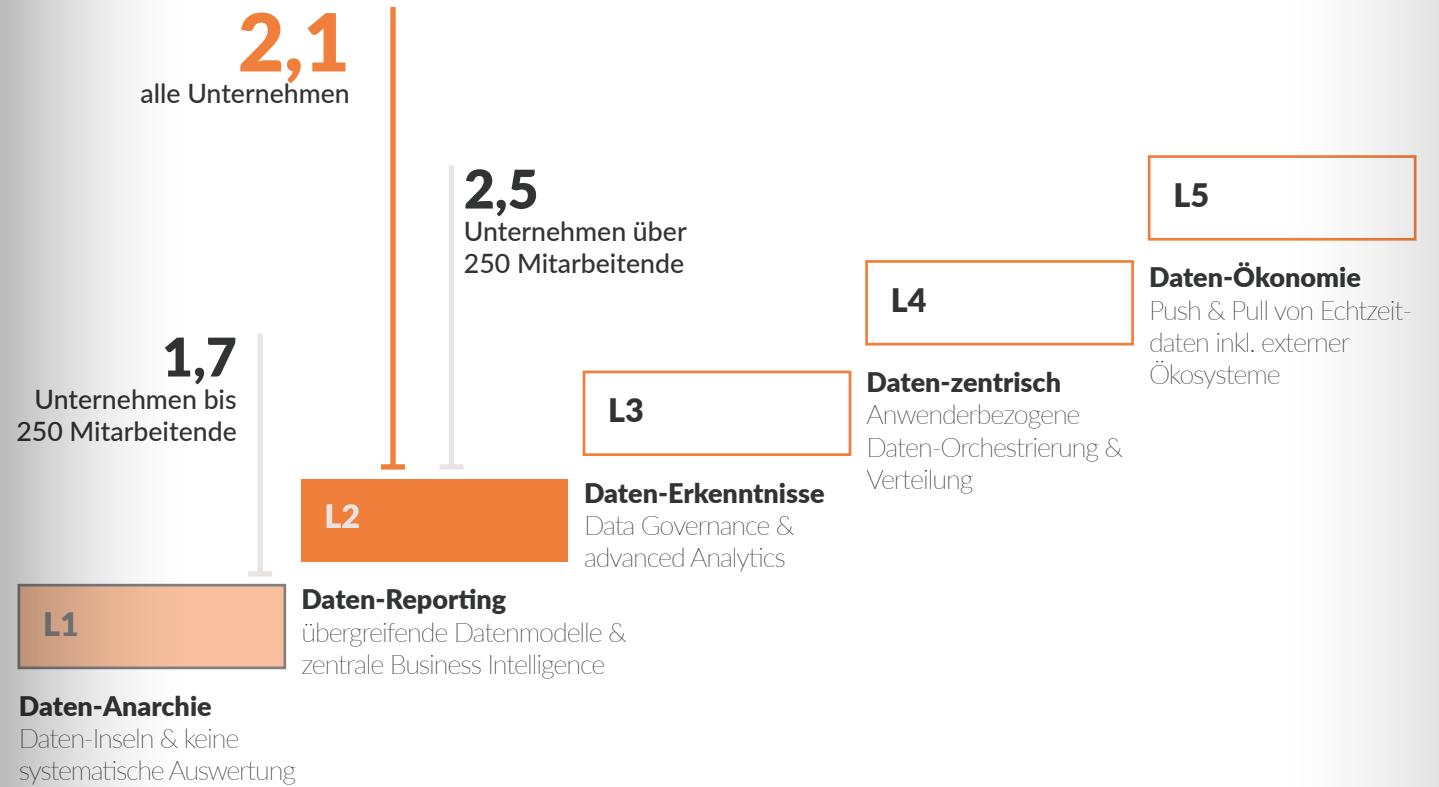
2,1
alle Unternehmen

2,5
Unternehmen über 250 Mitarbeitende

1,7
Unternehmen bis 250 Mitarbeitende

L5

Daten-Ökonomie
Push & Pull von Echtzeitdaten inkl. externer Ökosysteme

L4

Daten-zentrisch
Anwenderbezogene Daten-Orchestrierung & Verteilung

L3

Daten-Erkenntnisse
Data Governance & advanced Analytics

L2

Daten-Reporting
übergreifende Datenmodelle & zentrale Business Intelligence

L1

Daten-Anarchie
Daten-Inseln & keine systematische Auswertung